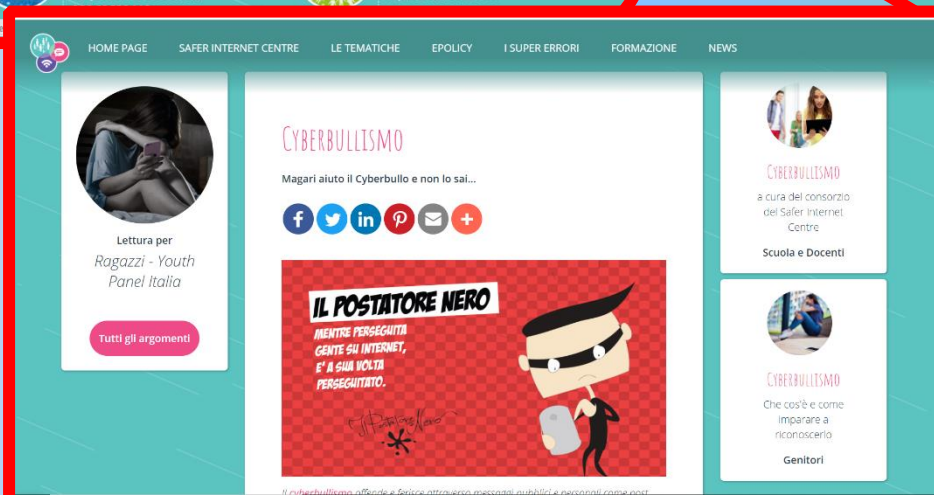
HOME PAGE SAFER INTERNET CENTRE LE TEMATICHE EPOLICY I SUPER ERRORI FORMAZIONE NEWS

Lettura per
Ragazzi - Youth Panel Italia

Tutti gli argomenti

Cyberbullismo

Magari aiuto il Cyberbullo e non lo sai...

IL POSTATORE NERO
MENTRE PERSEGUITA GENTE SU INTERNET, E' A SUA VOLTA PERSEGUITATO.

Il Postatore Nero

Il cyberbullismo offende e ferisce attraverso messaggi pubblici e personali come post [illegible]

Cyberbullismo
a cura del consorzio del Safer Internet Centre
Scuola e Docenti

Cyberbullismo
Che cos'è e come imparare a riconoscerlo
Genitori